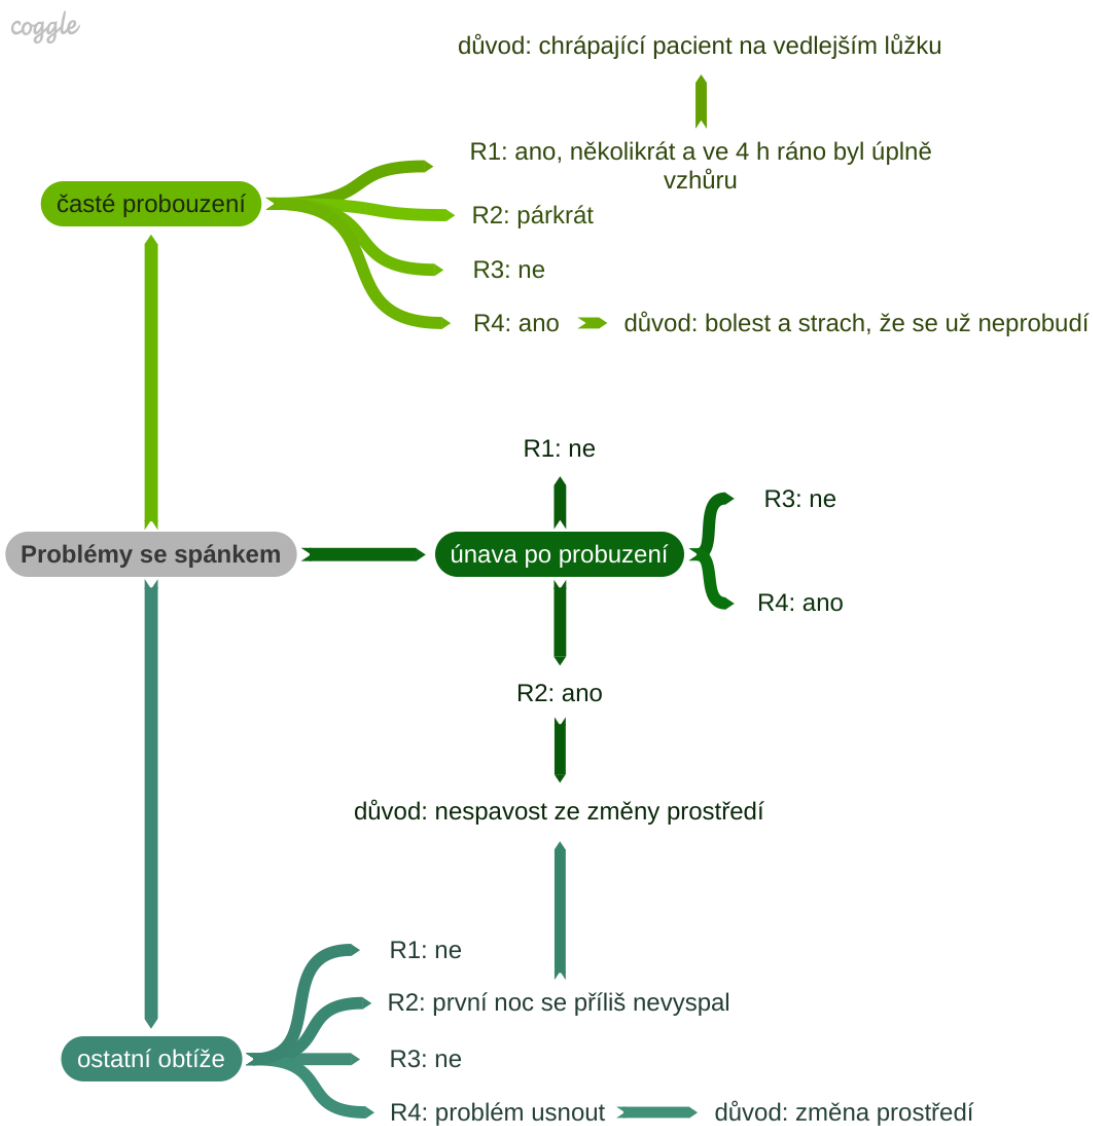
coggle

důvod: chrápající pacient na vedlejším lůžku

R1: ano, několikrát a ve 4 h ráno byl úplně vzhůru

časté probouzení

R2: párkrát

R3: ne

R4: ano

důvod: bolest a strach, že se už neprobudí

R1: ne

R3: ne

Problémy se spánkem

únava po probuzení

R4: ano

R2: ano

důvod: nespavost ze změny prostředí

R1: ne

R2: první noc se příliš nevyspal

ostatní obtíže

R3: ne

R4: problém usnout

důvod: změna prostředí